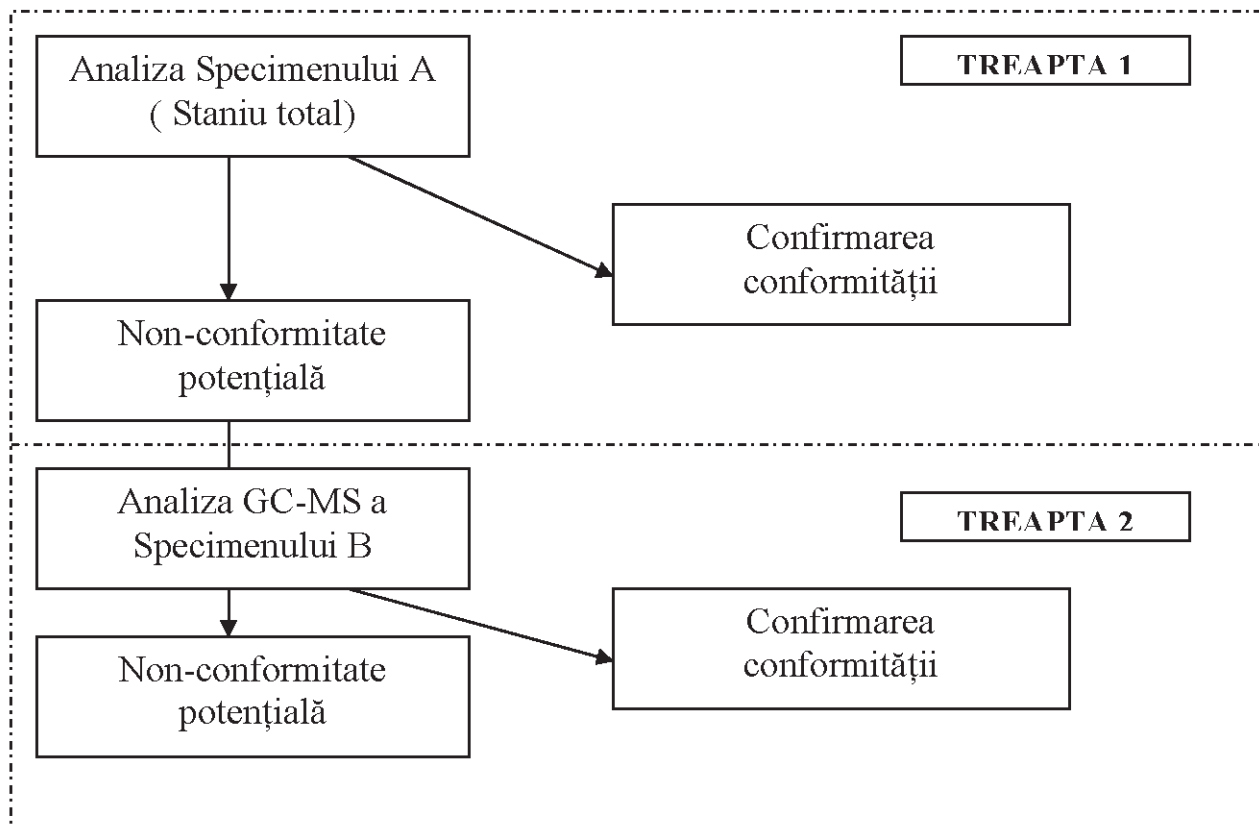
Analiza Specimenului A ( Staniu total)

TREAPTA 1

Confirmarea conformității

Non-conformitate potențială

Analiza GC-MS a Specimenului B

TREAPTA 2

Confirmarea conformității

Non-conformitate potențială